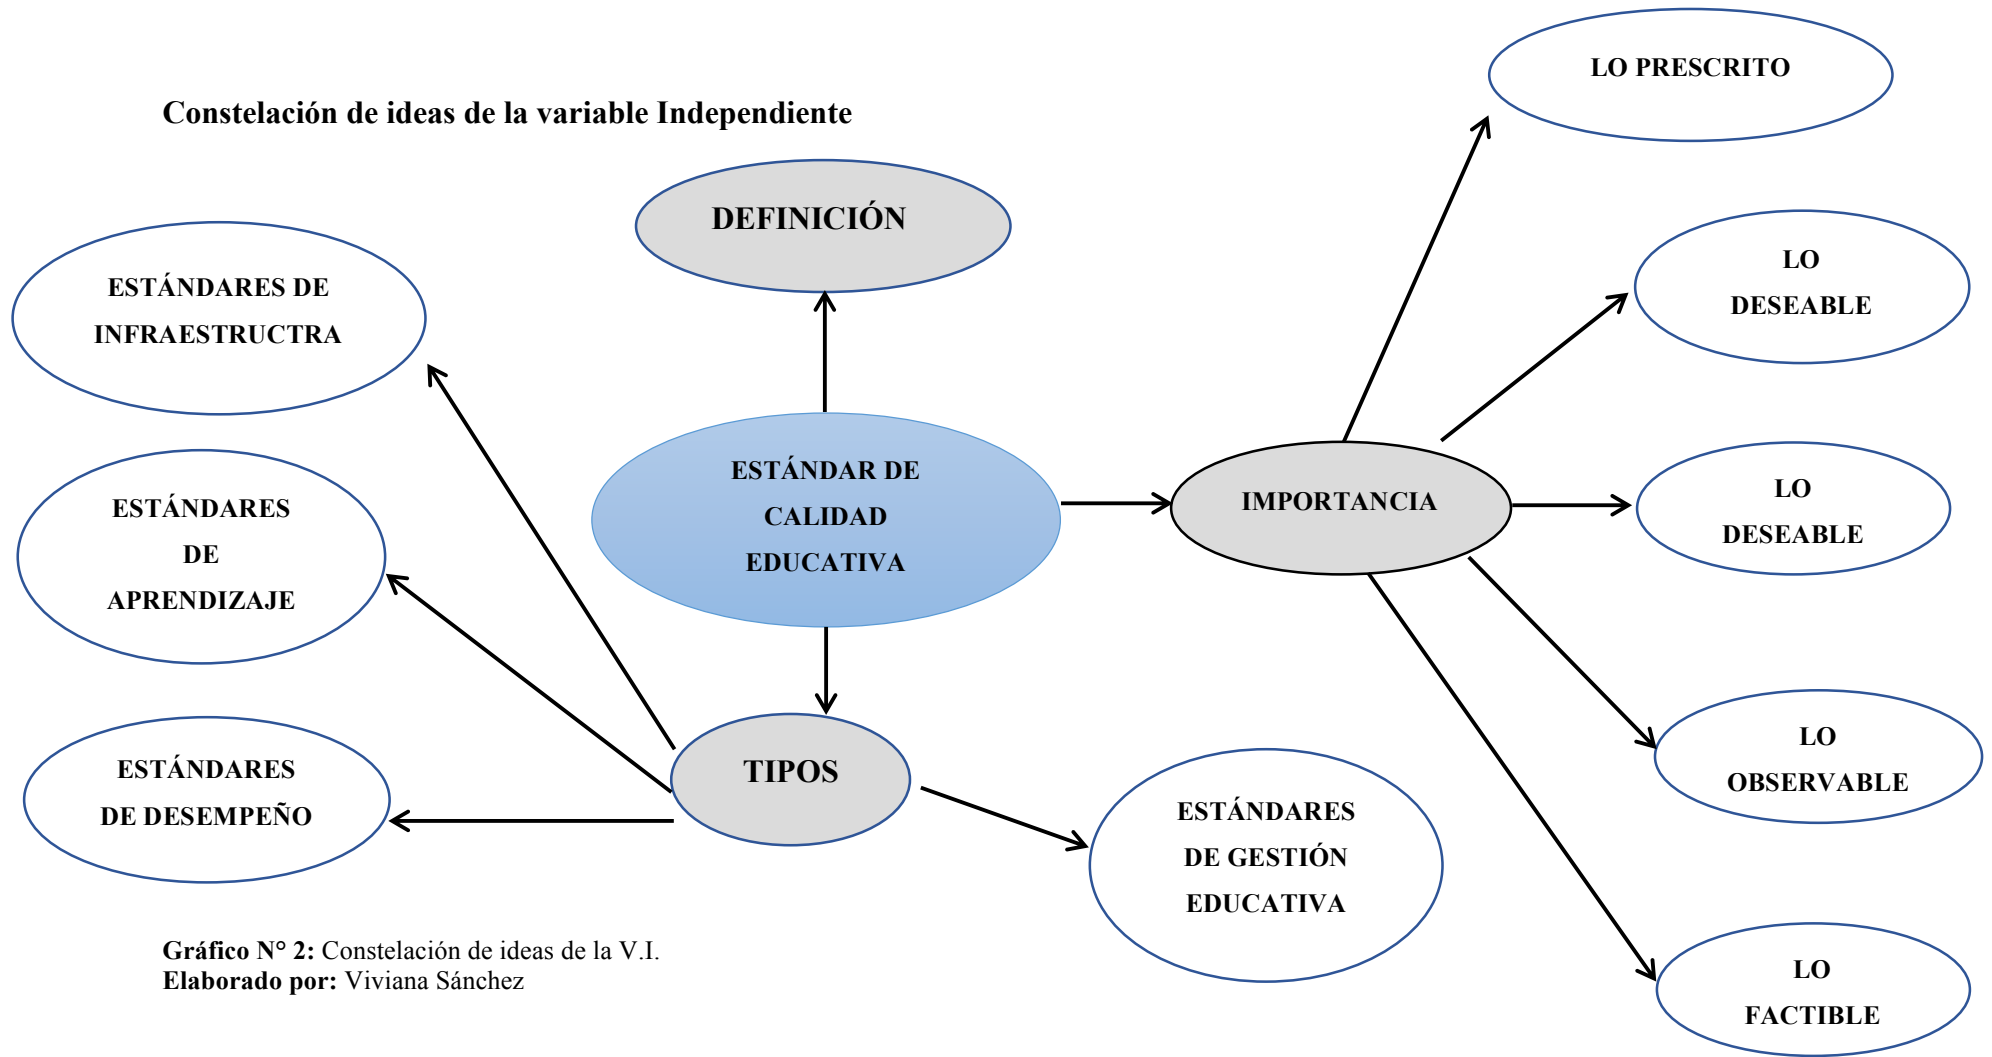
Constelación de ideas de la variable Independiente

DEFINICIÓN

ESTÁNDAR DE CALIDAD EDUCATIVA

IMPORTANCIA

LO PRESCRITO

LO DESEABLE

LO DESEABLE

LO OBSERVABLE

LO FACTIBLE

ESTÁNDARES DE INFRAESTRUCTRA

ESTÁNDARES DE APRENDIZAJE

ESTÁNDARES DE DESEMPEÑO

TIPOS

ESTÁNDARES DE GESTIÓN EDUCATIVA

Gráfico N° 2: Constelación de ideas de la V.I.
Elaborado por: Viviana Sánchez